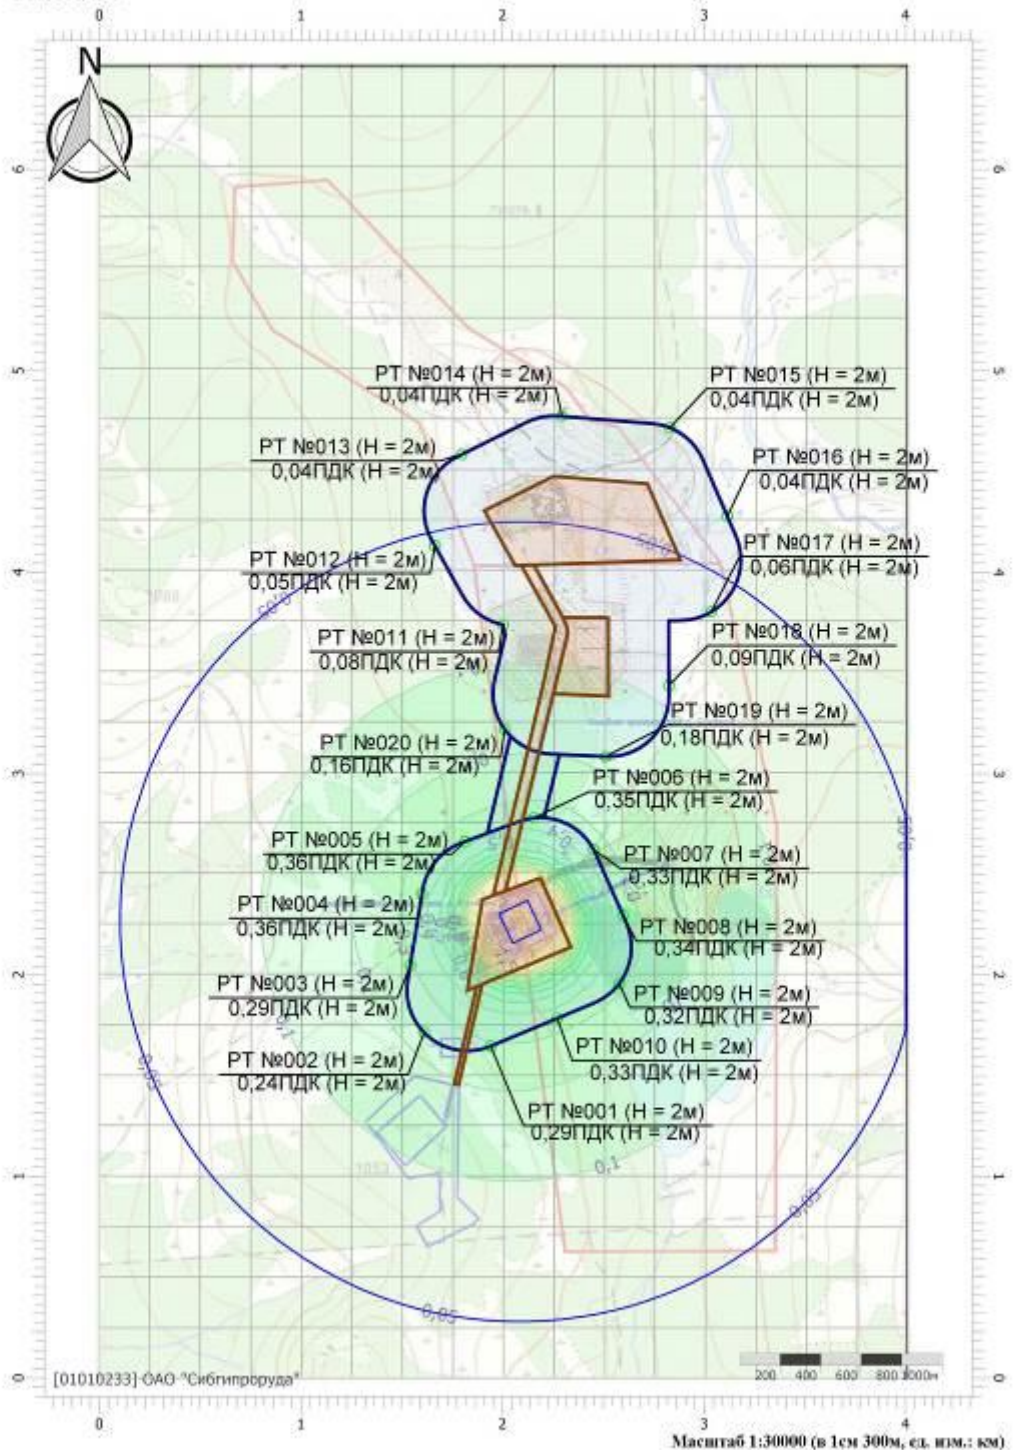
0 1 2 3 4

N

6 5 4 3 2 1 0

РТ №014 (Н = 2м)
0,04ПДК (Н = 2м)

РТ №015 (Н = 2м)
0,04ПДК (Н = 2м)

РТ №013 (Н = 2м)
0,04ПДК (Н = 2м)

РТ №016 (Н = 2м)
0,04ПДК (Н = 2м)

РТ №012 (Н = 2м)
0,05ПДК (Н = 2м)

РТ №017 (Н = 2м)
0,06ПДК (Н = 2м)

0,05

РТ №011 (Н = 2м)
0,08ПДК (Н = 2м)

РТ №018 (Н = 2м)
0,09ПДК (Н = 2м)

РТ №019 (Н = 2м)
0,18ПДК (Н = 2м)

РТ №020 (Н = 2м)
0,16ПДК (Н = 2м)

РТ №006 (Н = 2м)
0,35ПДК (Н = 2м)

РТ №005 (Н = 2м)
0,36ПДК (Н = 2м)

0,05

РТ №007 (Н = 2м)
0,33ПДК (Н = 2м)

РТ №004 (Н = 2м)
0,36ПДК (Н = 2м)

РТ №008 (Н = 2м)
0,34ПДК (Н = 2м)

РТ №003 (Н = 2м)
0,29ПДК (Н = 2м)

РТ №009 (Н = 2м)
0,32ПДК (Н = 2м)

0,1

РТ №002 (Н = 2м)
0,24ПДК (Н = 2м)

РТ №010 (Н = 2м)
0,33ПДК (Н = 2м)

0,05

РТ №001 (Н = 2м)
0,29ПДК (Н = 2м)

0,1

0,05

0,05

[01010233] ОАО "Сибгипроруда"

200 400 600 800 1000м

0 1 2 3 4

Масштаб 1:30000 (в 1см 300м, ед. изм.: км)